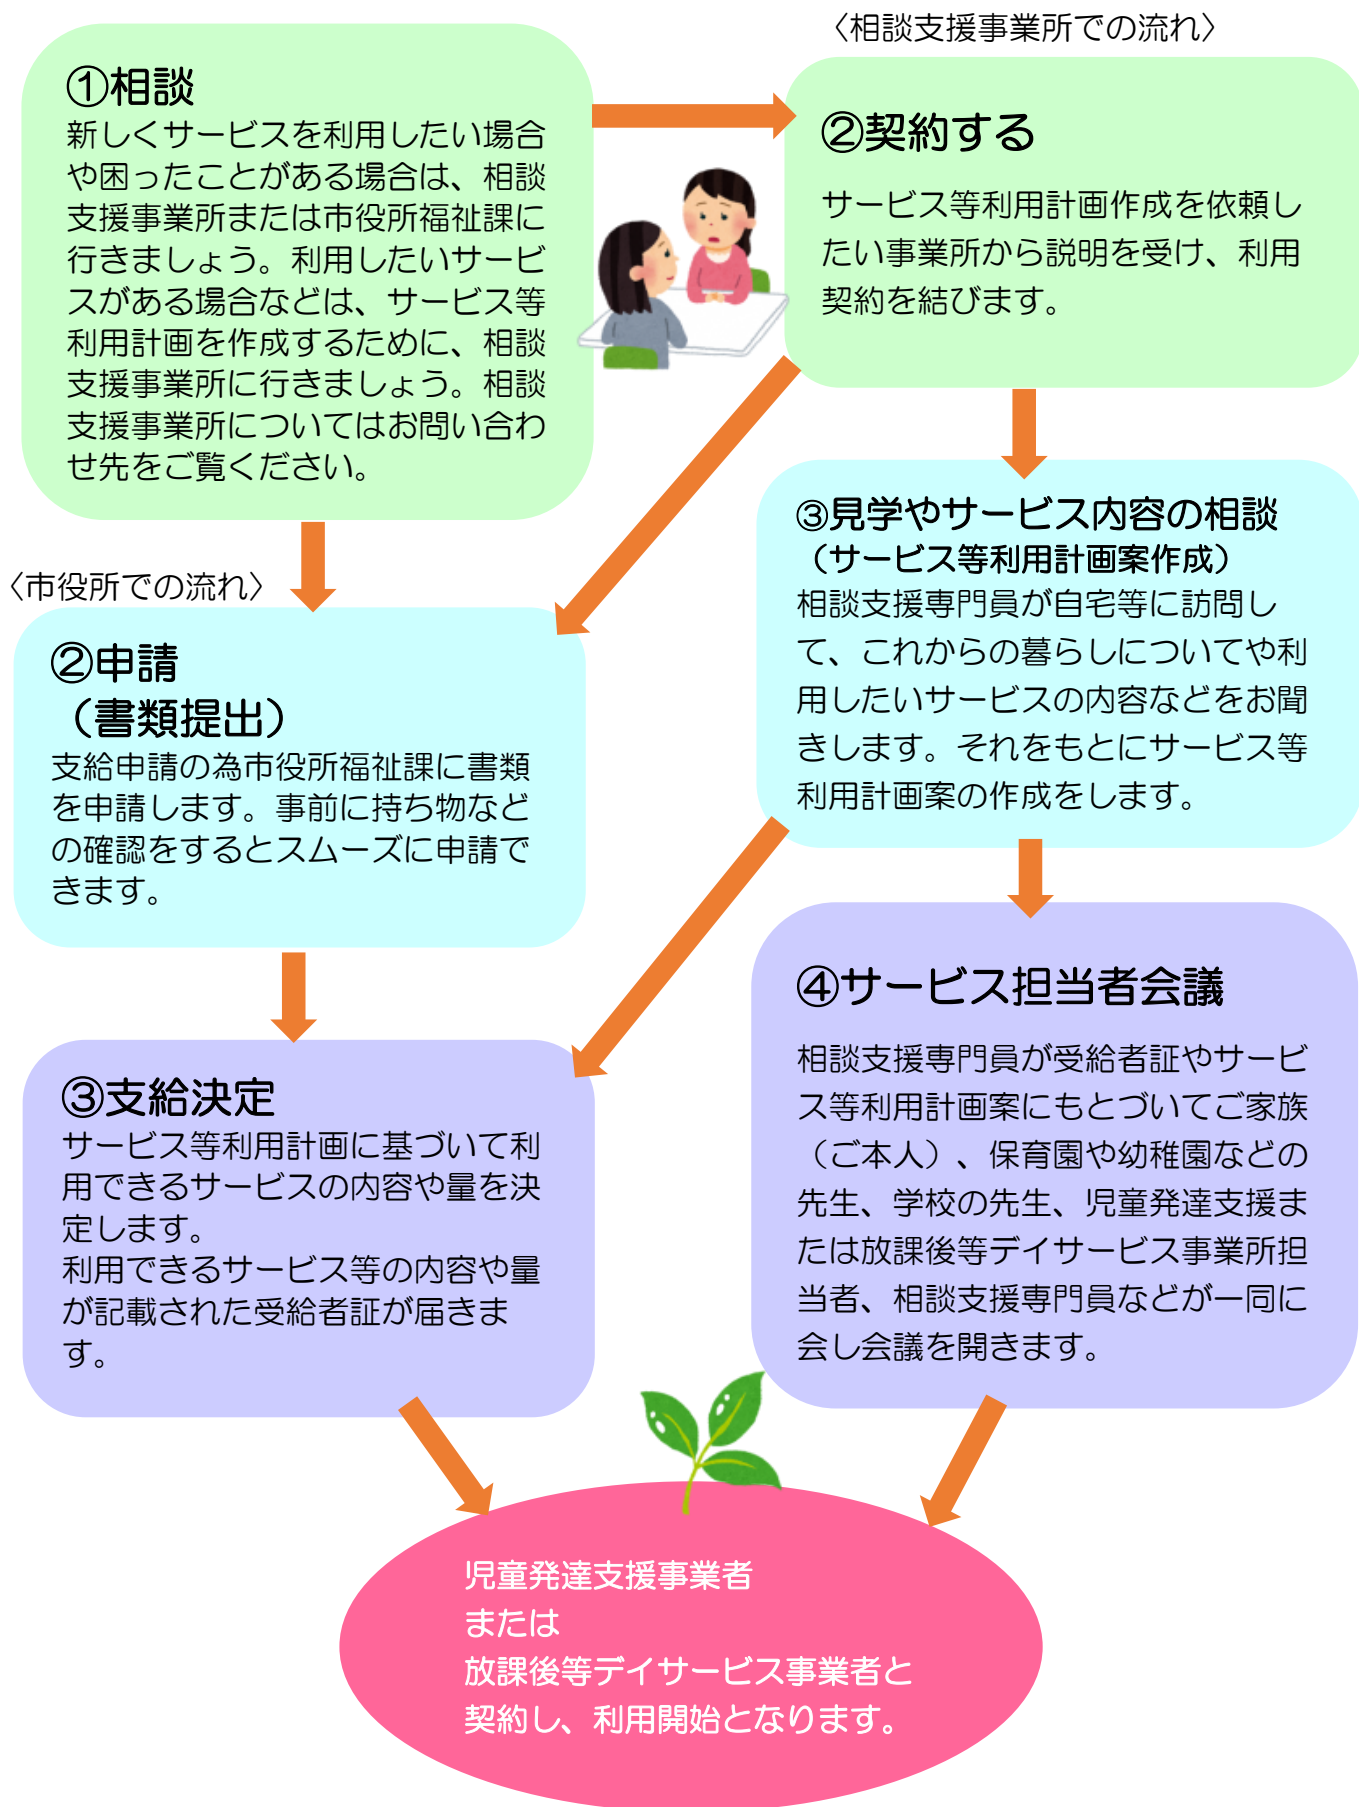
〈相談支援事業所での流れ〉

①相談
新しくサービスを利用したい場合や困ったことがある場合は、相談支援事業所または市役所福祉課に行きましょう。利用したいサービスがある場合などは、サービス等利用計画を作成するために、相談支援事業所に行きましょう。相談支援事業所についてはお問い合わせ先をご覧ください。

②契約する
サービス等利用計画作成を依頼したい事業所から説明を受け、利用契約を結びます。

③見学やサービス内容の相談（サービス等利用計画案作成）
相談支援専門員が自宅等に訪問して、これからの暮らしについてや利用したいサービスの内容などをお聞きします。それをもとにサービス等利用計画案の作成をします。

④サービス担当者会議
相談支援専門員が受給者証やサービス等利用計画案にもとづいてご家族（ご本人）、保育園や幼稚園などの先生、学校の先生、児童発達支援または放課後等デイサービス事業所担当者、相談支援専門員などが一同に会し会議を開きます。

〈市役所での流れ〉

②申請
（書類提出）
支給申請の為市役所福祉課に書類を申請します。事前に持ち物などの確認をするとスムーズに申請できます。

③支給決定
サービス等利用計画に基づいて利用できるサービスの内容や量を決定します。
利用できるサービス等の内容や量が記載された受給者証が届きます。

児童発達支援事業者
または
放課後等デイサービス事業者と
契約し、利用開始となります。